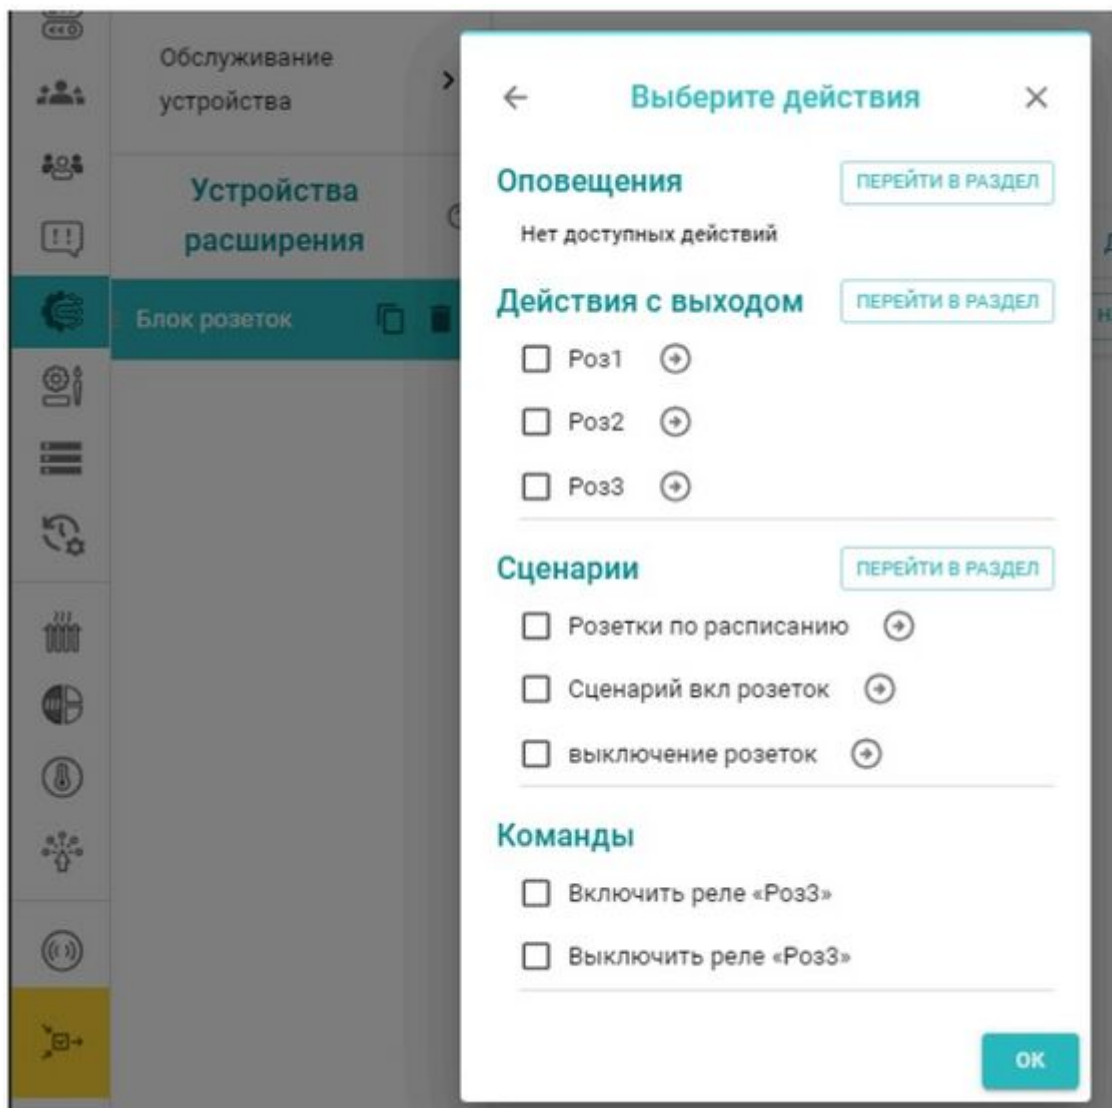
Обслуживание устройства

Устройства расширения

Блок розеток

←

Выберите действия

×

Оповещения

ПЕРЕЙТИ В РАЗДЕЛ

Нет доступных действий

Действия с выходом

ПЕРЕЙТИ В РАЗДЕЛ

Роз1

Роз2

Роз3

Сценарии

ПЕРЕЙТИ В РАЗДЕЛ

Розетки по расписанию

Сценарий вкл розеток

выключение розеток

Команды

Включить реле «Роз3»

Выключить реле «Роз3»

OK